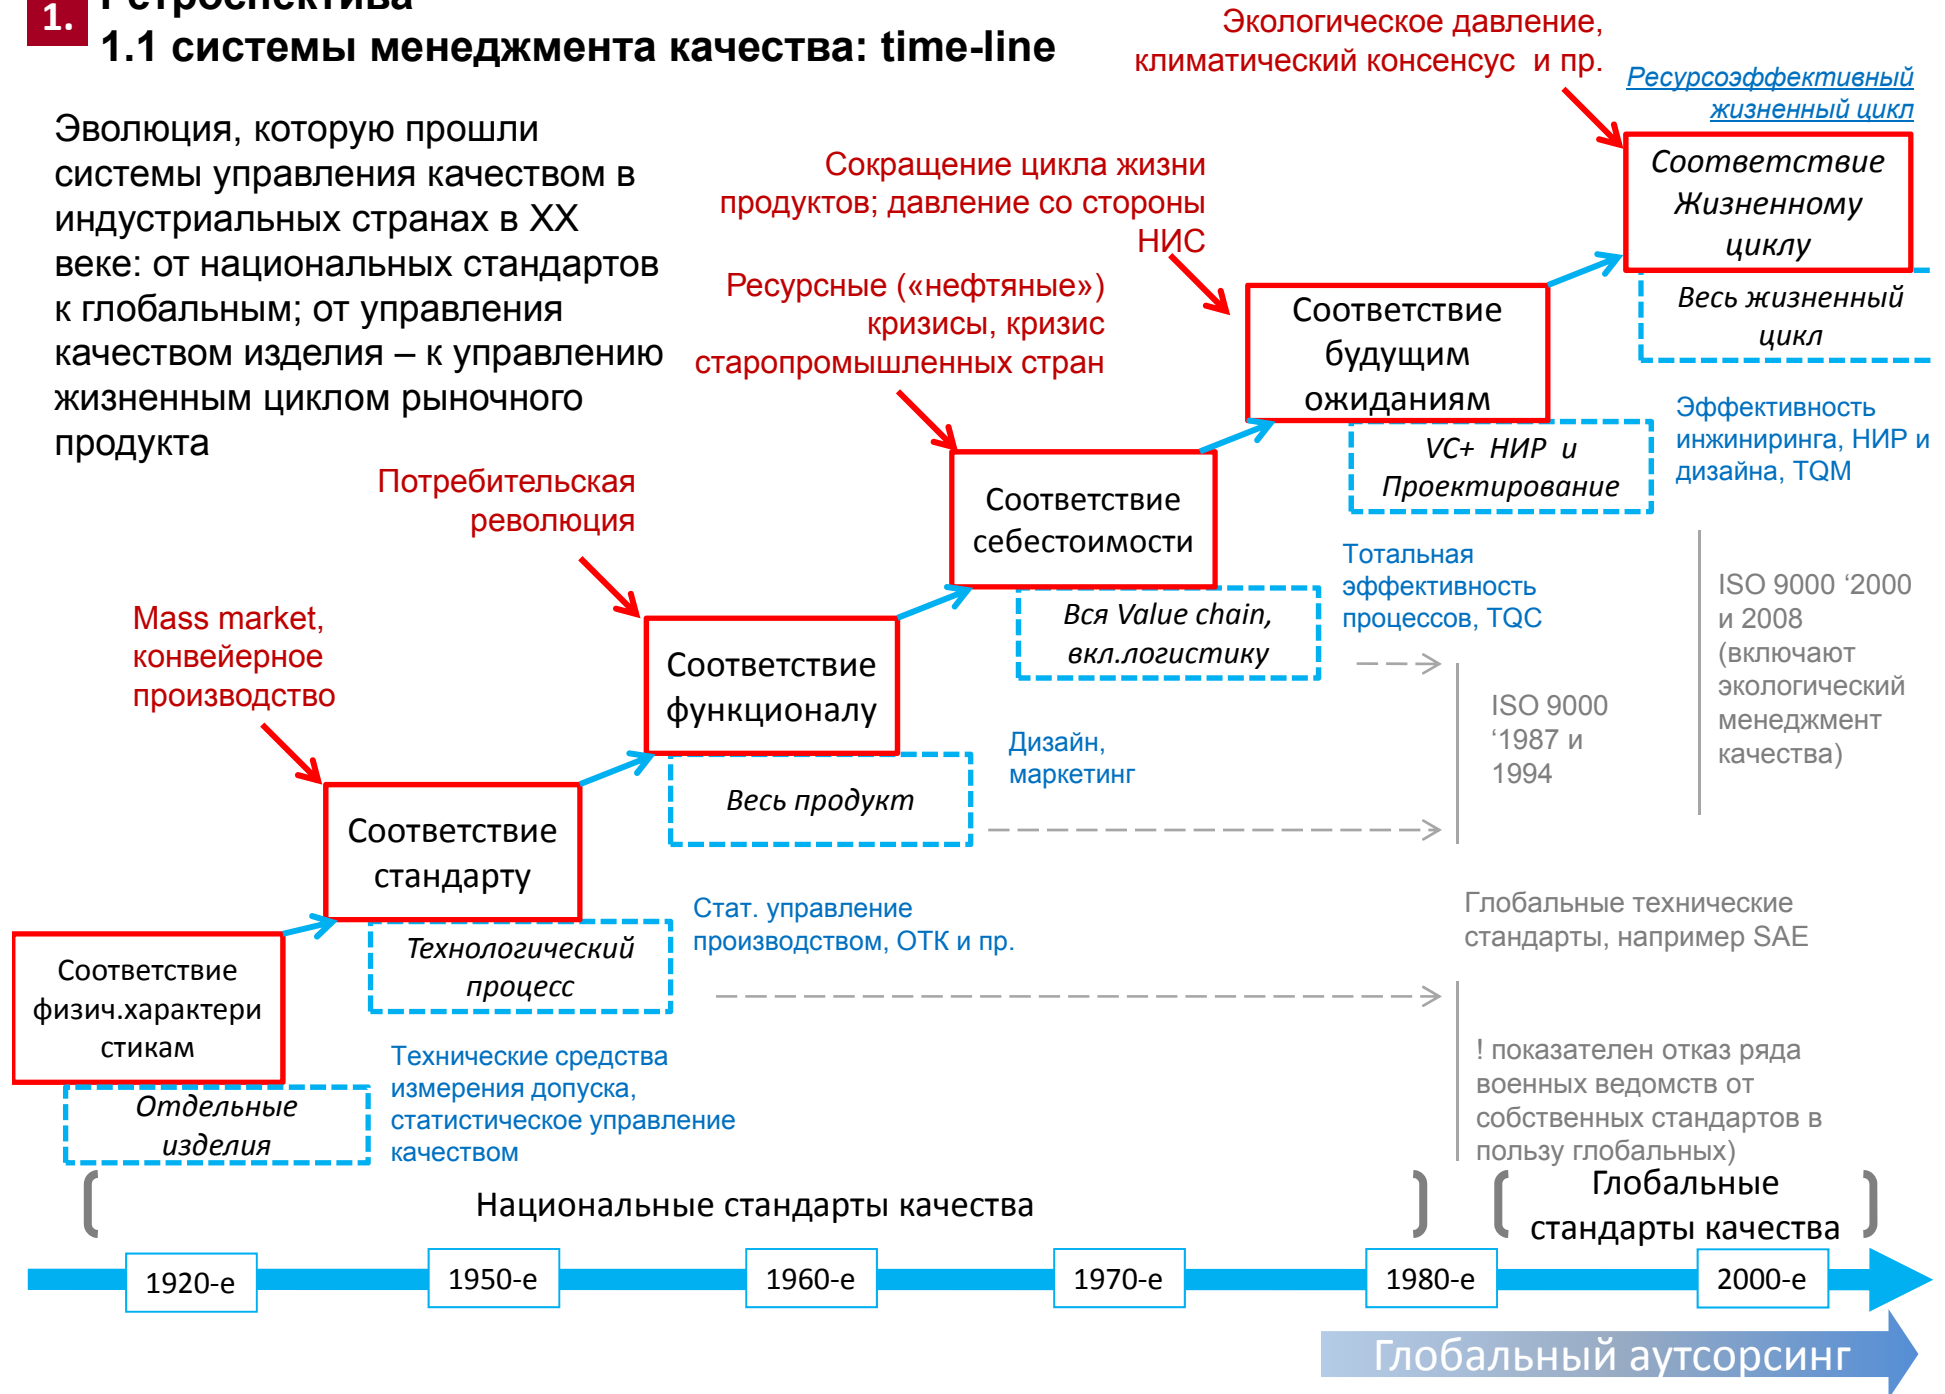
1. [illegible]
1.1 системы менеджмента качества: time-line

Эволюция, которую прошли системы управления качеством в индустриальных странах в XX веке: от национальных стандартов к глобальным; от управления качеством изделия – к управлению жизненным циклом рыночного продукта

Экологическое давление, климатический консенсус и пр.

Ресурсоэффективный жизненный цикл

Соответствие Жизненному циклу

Весь жизненный цикл

Сокращение цикла жизни продуктов; давление со стороны НИС

Соответствие будущим ожиданиям

VC+ НИР и Проектирование

Эффективность инжиниринга, НИР и дизайна, TQM

Ресурсные («нефтяные») кризисы, кризис старопромышленных стран

Соответствие себестоимости

Вся Value chain, вкл.логистику

Тотальная эффективность процессов, TQC

ISO 9000 ‘2000 и 2008 (включают экологический менеджмент качества)

ISO 9000 ‘1987 и 1994

Потребительская революция

Соответствие функционалу

Весь продукт

Дизайн, маркетинг

Mass market, конвейерное производство

Соответствие стандарту

Технологический процесс

Стат. управление производством, ОТК и пр.

Глобальные технические стандарты, например SAE

Соответствие физич.характеристикам

Отдельные изделия

Технические средства измерения допуска, статистическое управление качеством

! показателен отказ ряда военных ведомств от собственных стандартов в пользу глобальных)

Национальные стандарты качества

Глобальные стандарты качества

1920-е
1950-е
1960-е
1970-е
1980-е
2000-е

Глобальный аутсорсинг